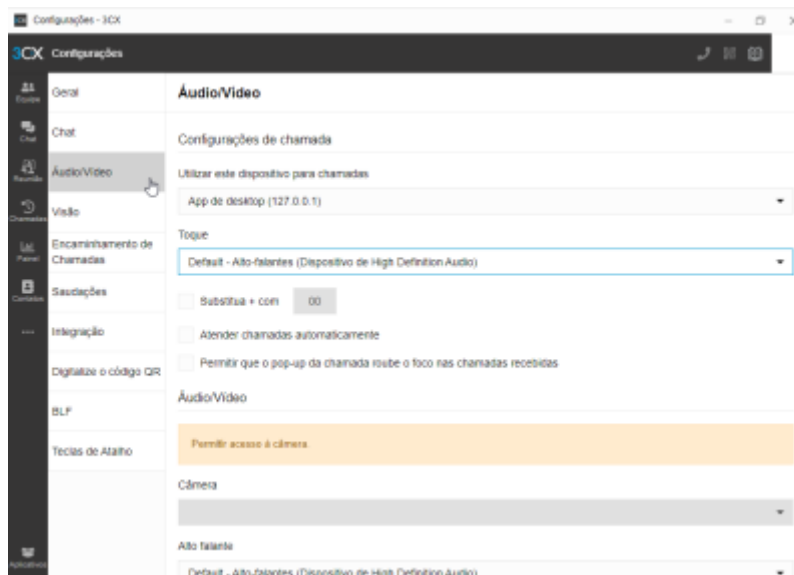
Configurações - 3CX

3CX Configurações

Equipe
Chat
Reunião
Chamadas
Painel
Contatos
...
Aplicativos

Geral
Chat
Áudio/Vídeo
Visão
Encaminhamento de Chamadas
Saudações
Integração
Digitalize o código QR
BLF
Teclas de Atalho

Áudio/Vídeo

Configurações de chamada

Utilizar este dispositivo para chamadas

App de desktop (127.0.0.1)

Toque

Default - Alto-falantes (Dispositivo de High Definition Audio)

Substitua + com 00

Atender chamadas automaticamente

Permitir que o pop-up da chamada roube o foco nas chamadas recebidas

Áudio/Vídeo

Permitir acesso à câmera.

Câmera

Alto falante

Default - Alto-falantes (Dispositivo de High Definition Audio)